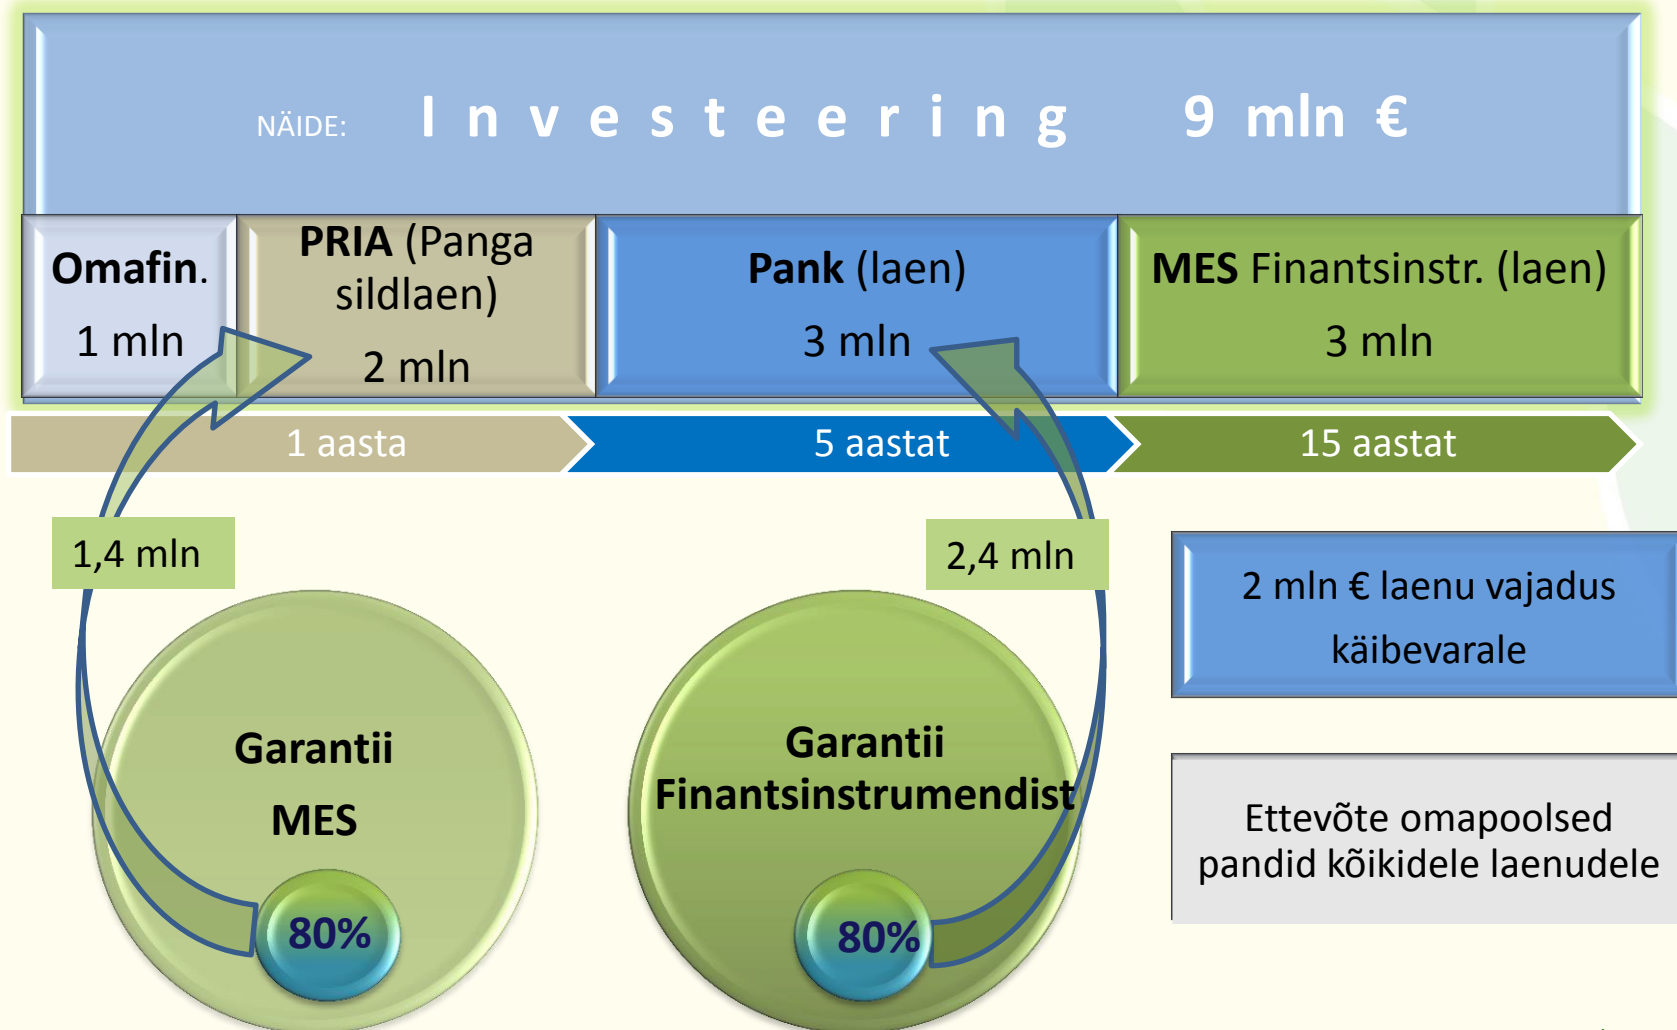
NÄIDE: Investeering 9 mln €

Omafin.
1 mln

PRIA (Panga sildlaen)
2 mln

Pank (laen)
3 mln

MES Finantsinstr. (laen)
3 mln

1 aasta

5 aastat

15 aastat

1,4 mln

2,4 mln

2 mln € laenu vajadus käibevarale

Garantii MES

80%

Garantii Finantsinstrumendist

80%

Ettevõte omapoolsed pandid kõikidele laenudele